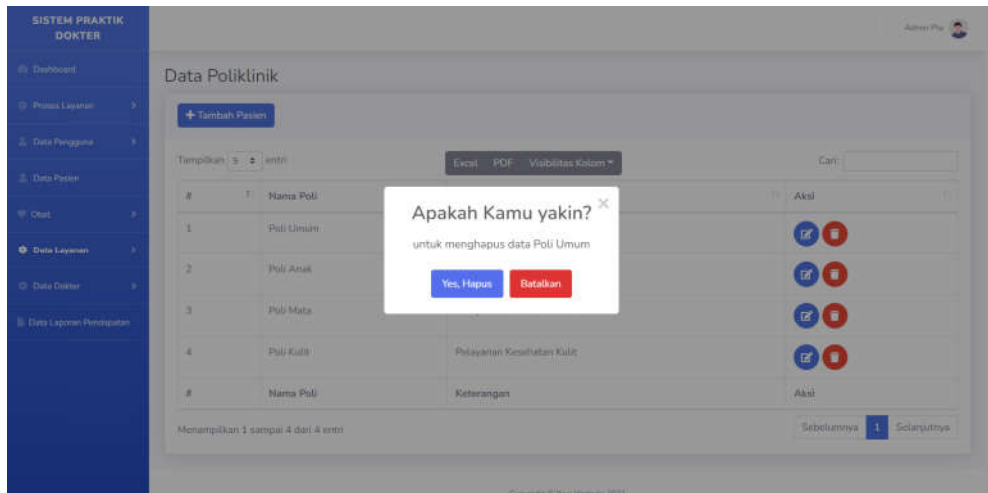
SISTEM PRAKTIK DOKTER

Dashboard
Proses Layanan
Data Pengguna
Data Pasien
Obat
Data Layanan
Data Dokter
Data Laporan Pendapatan

Admin Pro

Data Poliklinik

+ Tambah Pasien

Tampilkan 5 entri

Excel PDF Visibilitas Kolom

Cari:

| # | Nama Poli | Keterangan | Aksi |
|---|---|---|---|
| 1 | Poli Umum | | |
| 2 | Poli Anak | | |
| 3 | Poli Mata | | |
| 4 | Poli Kulit | Pelayanan Kesehatan Kulit | |
| # | Nama Poli | Keterangan | Aksi |

Menampilkan 1 sampai 4 dari 4 entri

Sebelumnya 1 Selanjutnya

Apakah Kamu yakin?
×
untuk menghapus data Poli Umum

Yes, Hapus Batalkan

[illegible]